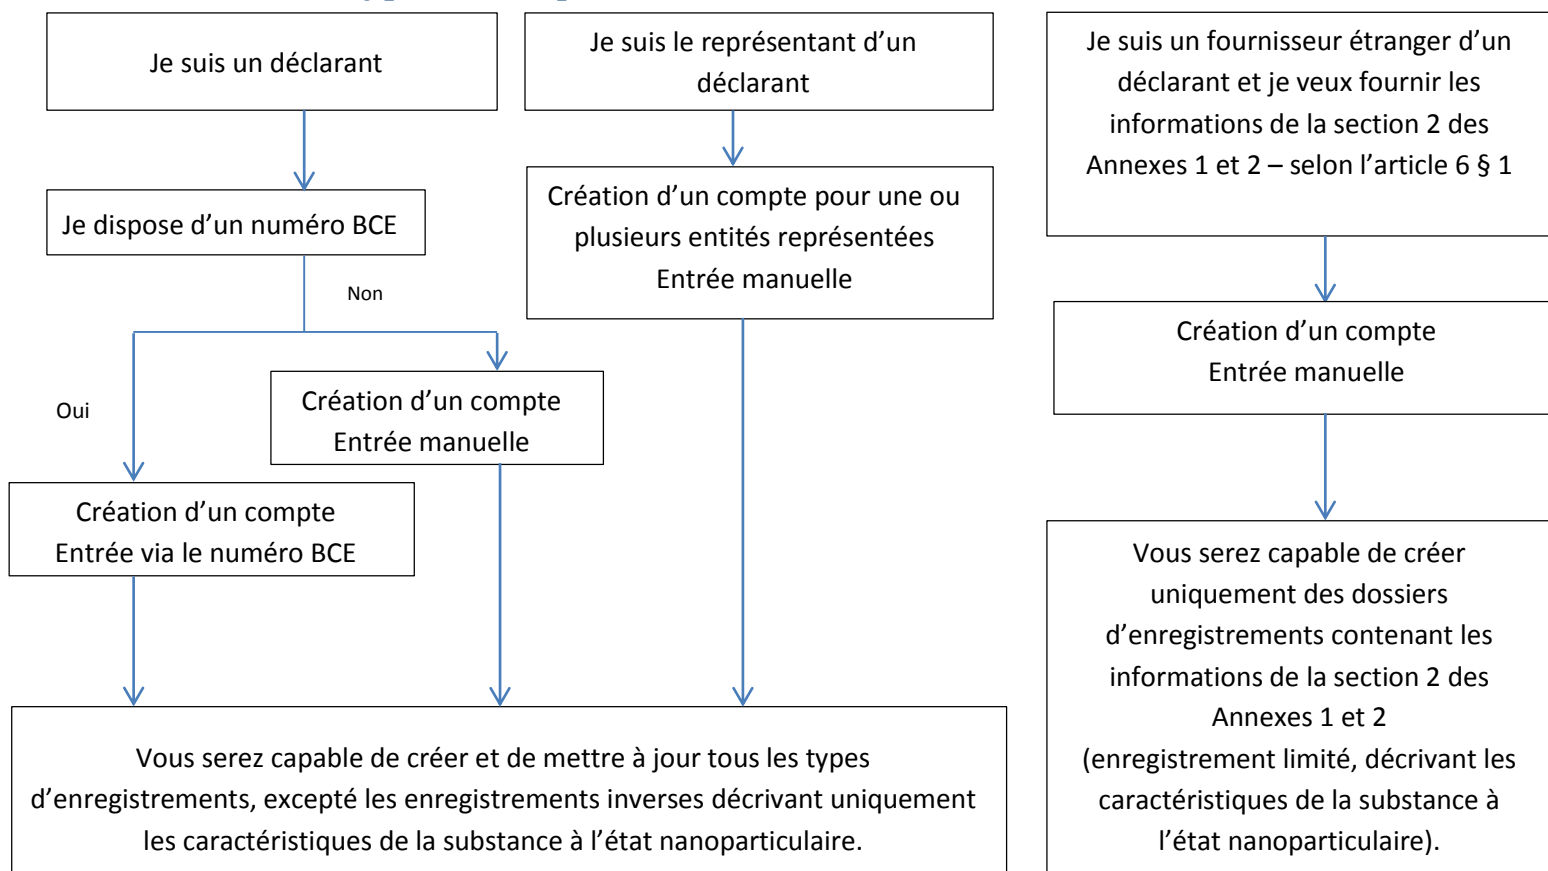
Je suis un déclarant

Je suis le représentant d'un déclarant

Je suis un fournisseur étranger d'un déclarant et je veux fournir les informations de la section 2 des Annexes 1 et 2 – selon l'article 6 § 1

Je dispose d'un numéro BCE

Création d'un compte pour une ou plusieurs entités représentées
Entrée manuelle

Non

Création d'un compte
Entrée manuelle

Oui

Création d'un compte
Entrée manuelle

Création d'un compte
Entrée via le numéro BCE

Vous serez capable de créer uniquement des dossiers d'enregistrements contenant les informations de la section 2 des Annexes 1 et 2
(enregistrement limité, décrivant les caractéristiques de la substance à l'état nanoparticulaire).

Vous serez capable de créer et de mettre à jour tous les types d'enregistrements, excepté les enregistrements inverses décrivant uniquement les caractéristiques de la substance à l'état nanoparticulaire.